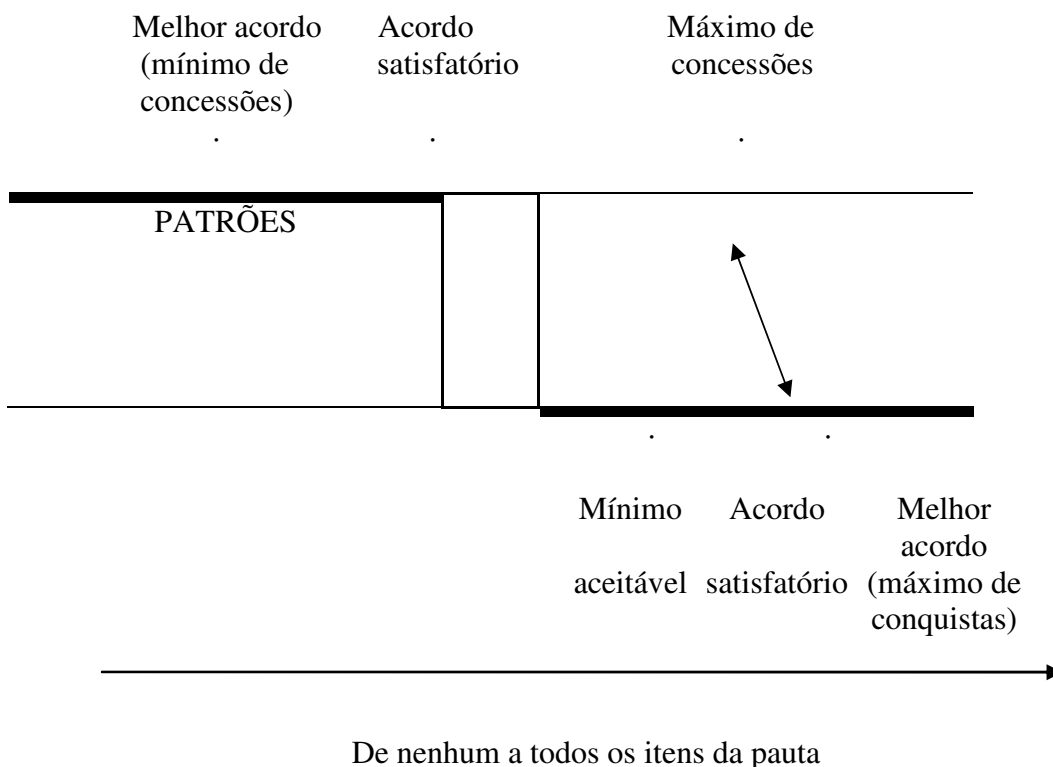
Melhor acordo (mínimo de concessões)

Acordo satisfatório

Máximo de concessões

PATRÕES

Mínimo aceitável

Acordo satisfatório

Melhor acordo (máximo de conquistas)

De nenhum a todos os itens da pauta